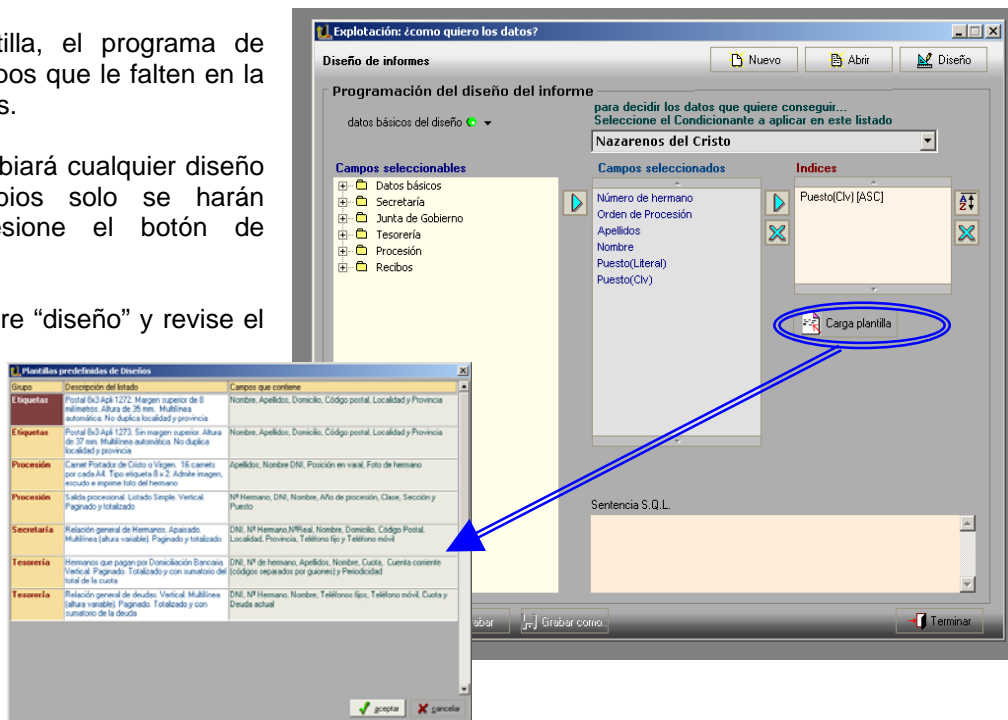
tilla, el programa de
pos que le falten en la
s.

biará cualquier diseño
bios solo se harán
esione el botón de

re “diseño” y revise el

Explotación: ¿como quiero los datos?

Diseño de informes

Nuevo

Abrir

Diseño

Programación del diseño del informe

datos básicos del diseño

para decidir los datos que quiere conseguir...
Seleccione el Condicionante a aplicar en este listado

Nazarenos del Cristo

Campos seleccionables

Datos básicos
Secretaría
Junta de Gobierno
Tesorería
Procesión
Recibos

Campos seleccionados

Número de hermano
Orden de Procesión
Apellidos
Nombre
Puesto(Literal)
Puesto(Clv)

Indices

Puesto(Clv) [ASC]

Carga plantilla

Sentencia S.Q.L.

abar

Grabar como...

Terminar

Plantillas predefinidas de Diseños

| Grupo | Descripción del listado | Campos que contiene |
|---|---|---|
| Etiquetas | Postal 8x3 Apli 1272. Margen superior de 8 milímetros. Altura de 35 mm. Multilínea automática. No duplica localidad y provincia | Nombre, Apellidos, Domicilio, Código postal, Localidad y Provincia |
| Etiquetas | Postal 8x3 Apli 1273. Sin margen superior. Altura de 37 mm. Multilínea automática. No duplica localidad y provincia | Nombre, Apellidos, Domicilio, Código postal, Localidad y Provincia |
| Procesión | Carnet Portador de Cristo o Virgen. 16 carnets por cada A4. Tipo etiqueta 8 x 2. Admite imagen, escudo e imprime foto del hermano | Apellidos, Nombre DNI, Posición en varal, Foto de hermano |
| Procesión | Salida procesional. Listado Simple. Vertical. Paginado y totalizado | Nº Hermano, DNI, Nombre, Año de procesión, Clase, Sección y Puesto |
| Secretaría | Relación general de Hermanos. Apaisado. Multilínea (altura variable). Paginado y totalizado | DNI, Nº Hermano,NºReal, Nombre, Domicilio, Código Postal, Localidad, Provincia, Teléfono fijo y Teléfono móvil |
| Tesorería | Hermanos que pagan por Domiciliación Bancaria. Vertical. Paginado. Totalizado y con sumatorio del total de la cuota | DNI, Nº de hermano, Apellidos, Nombre, Cuota, Cuenta corriente (códigos separados por guiones) y Periodicidad |
| Tesorería | Relación general de deudas. Vertical. Multilínea (altura variable). Paginado. Totalizado y con sumatorio de la deuda | DNI, Nº Hermano, Nombre, Teléfonos fijos, Teléfono móvil, Cuota y Deuda actual |

aceptar

cancelar